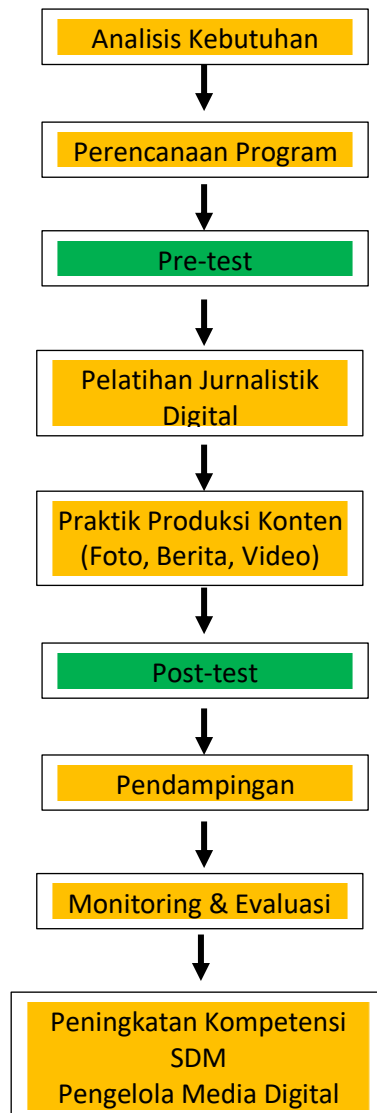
Analisis Kebutuhan

Perencanaan Program

Pre-test

Pelatihan Jurnalistik Digital

Praktik Produksi Konten (Foto, Berita, Video)

Post-test

Pendampingan

Monitoring & Evaluasi

Peningkatan Kompetensi SDM Pengelola Media Digital